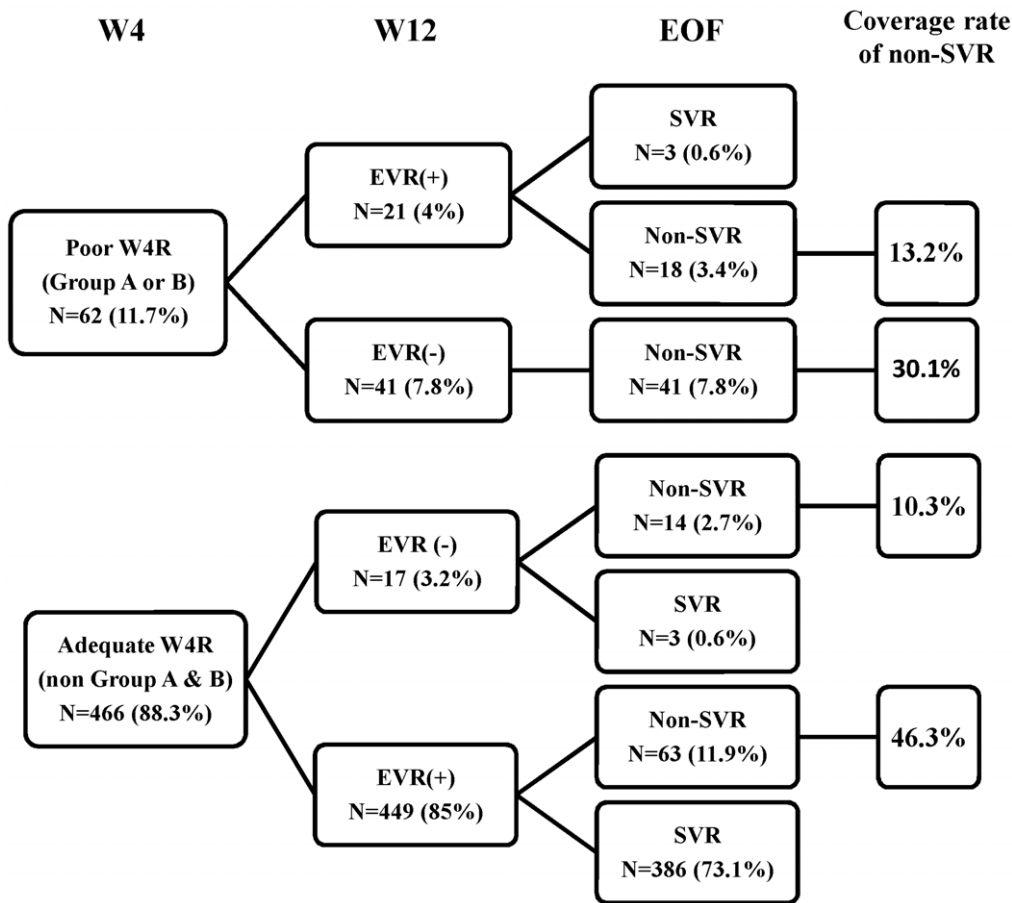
W4

W12

EOF

Coverage rate of non-SVR

Poor W4R (Group A or B) N=62 (11.7%)

EVR(+) N=21 (4%)

SVR N=3 (0.6%)

Non-SVR N=18 (3.4%)

13.2%

EVR(-) N=41 (7.8%)

Non-SVR N=41 (7.8%)

30.1%

Adequate W4R (non Group A & B) N=466 (88.3%)

EVR (-) N=17 (3.2%)

Non-SVR N=14 (2.7%)

10.3%

SVR N=3 (0.6%)

EVR(+) N=449 (85%)

Non-SVR N=63 (11.9%)

46.3%

SVR N=386 (73.1%)